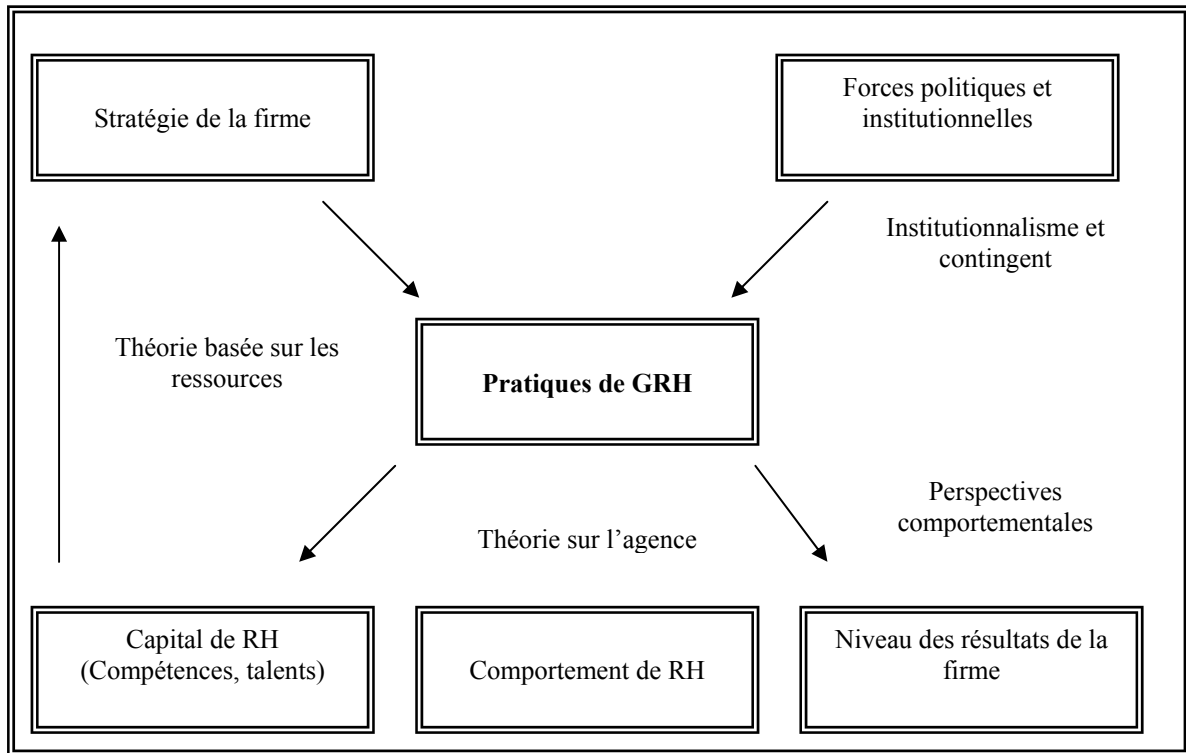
Stratégie de la firme

Forces politiques et institutionnelles

Institutionnalisme et contingent

Théorie basée sur les ressources

Pratiques de GRH

Perspectives comportementales

Théorie sur l'agence

Capital de RH (Compétences, talents)

Comportement de RH

Niveau des résultats de la firme